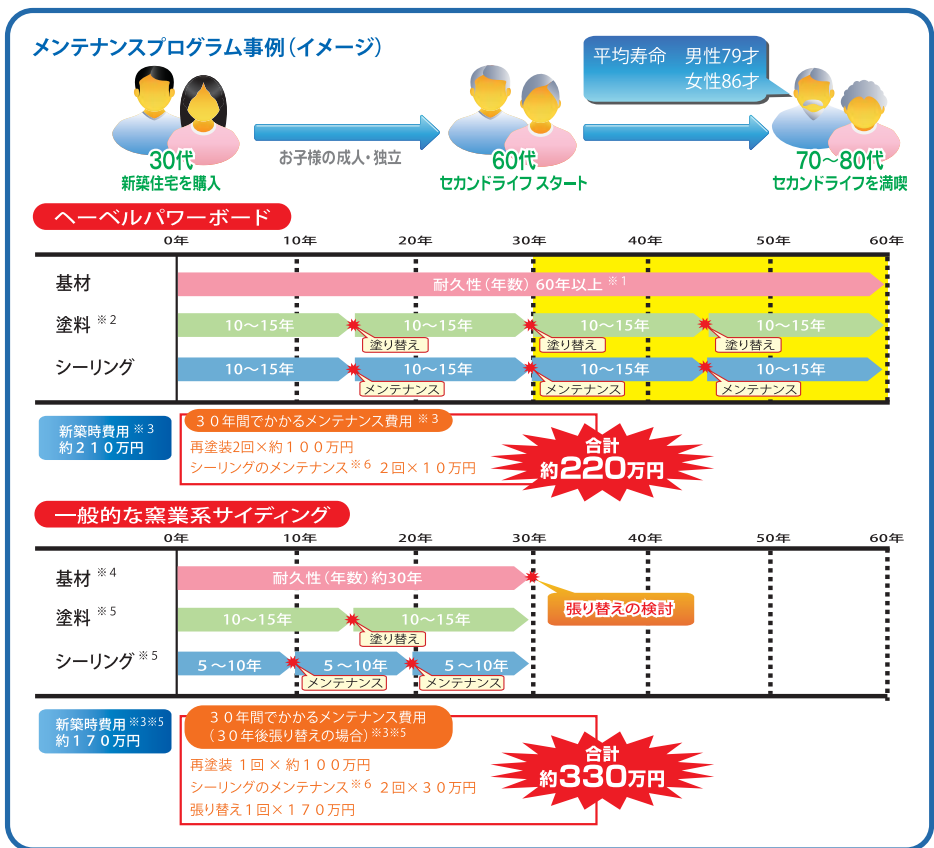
メンテナンスプログラム事例（イメージ）

30代
新築住宅を購入

お子様の成人・独立

60代
セカンドライフスタート

平均寿命　男性79才
女性86才

70～80代
セカンドライフを満喫

ヘーベルパワーボード

0年 10年 20年 30年 40年 50年 60年

基材　耐久性（年数）60年以上 ※1

塗料 ※2　10～15年　10～15年　10～15年　10～15年
塗り替え　塗り替え　塗り替え

シーリング　10～15年　10～15年　10～15年　10～15年
メンテナンス　メンテナンス　メンテナンス

新築時費用 ※3
約２１０万円

３０年間でかかるメンテナンス費用 ※3
再塗装2回×約１００万円
シーリングのメンテナンス ※6 ２回×１０万円

合計
約220万円

一般的な窯業系サイディング

0年 10年 20年 30年 40年 50年 60年

基材 ※4　耐久性（年数）約30年
張り替えの検討

塗料 ※5　10～15年　10～15年
塗り替え

シーリング ※5　5～10年　5～10年　5～10年
メンテナンス　メンテナンス

新築時費用 ※3※5
約１７０万円

３０年間でかかるメンテナンス費用
（３０年後張り替えの場合）※3※5
再塗装 1回 × 約１００万円
シーリングのメンテナンス ※6 ２回×３０万円
張り替え１回×１７０万円

合計
約330万円